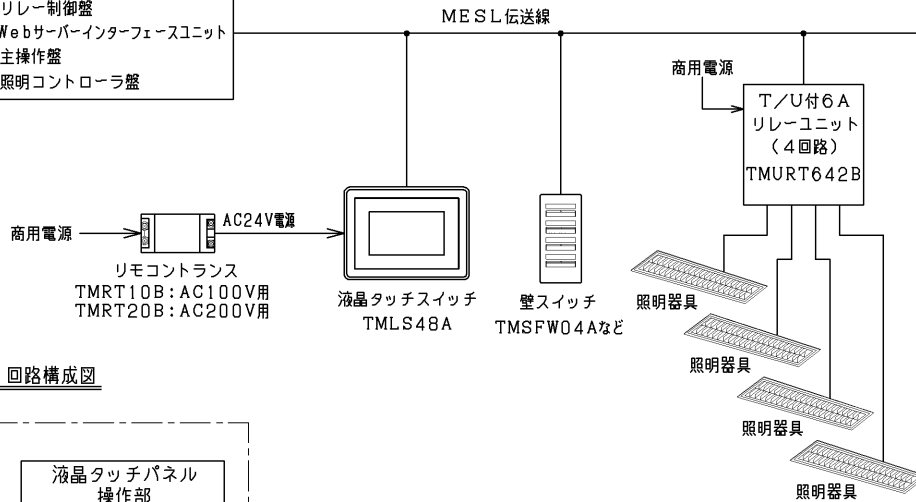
リレー制御盤
Webサーバーインターフェースユニット
主操作盤
照明コントローラ盤

MESL伝送線

商用電源

T/U付6A
リレーユニット
(4回路)
TMURT642B

商用電源

AC24V電源

リモコントランス
TMRT10B:AC100V用
TMRT20B:AC200V用

液晶タッチスイッチ
TMLS48A

壁スイッチ
TMSFW04Aなど

照明器具

照明器具

照明器具

照明器具

回路構成図

液晶タッチパネル
操作部